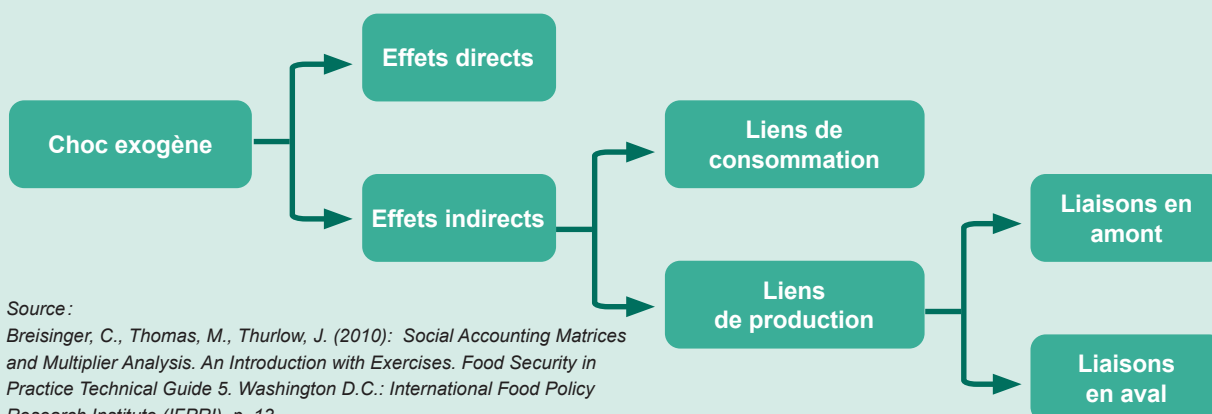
Effets directs

Choc exogène

Effets indirects

Liens de consommation

Liens de production

Liaisons en amont

Liaisons en aval

Source :

Breisinger, C., Thomas, M., Thurlow, J. (2010): Social Accounting Matrices and Multiplier Analysis. An Introduction with Exercises. Food Security in Practice Technical Guide 5. Washington D.C.: International Food Policy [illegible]